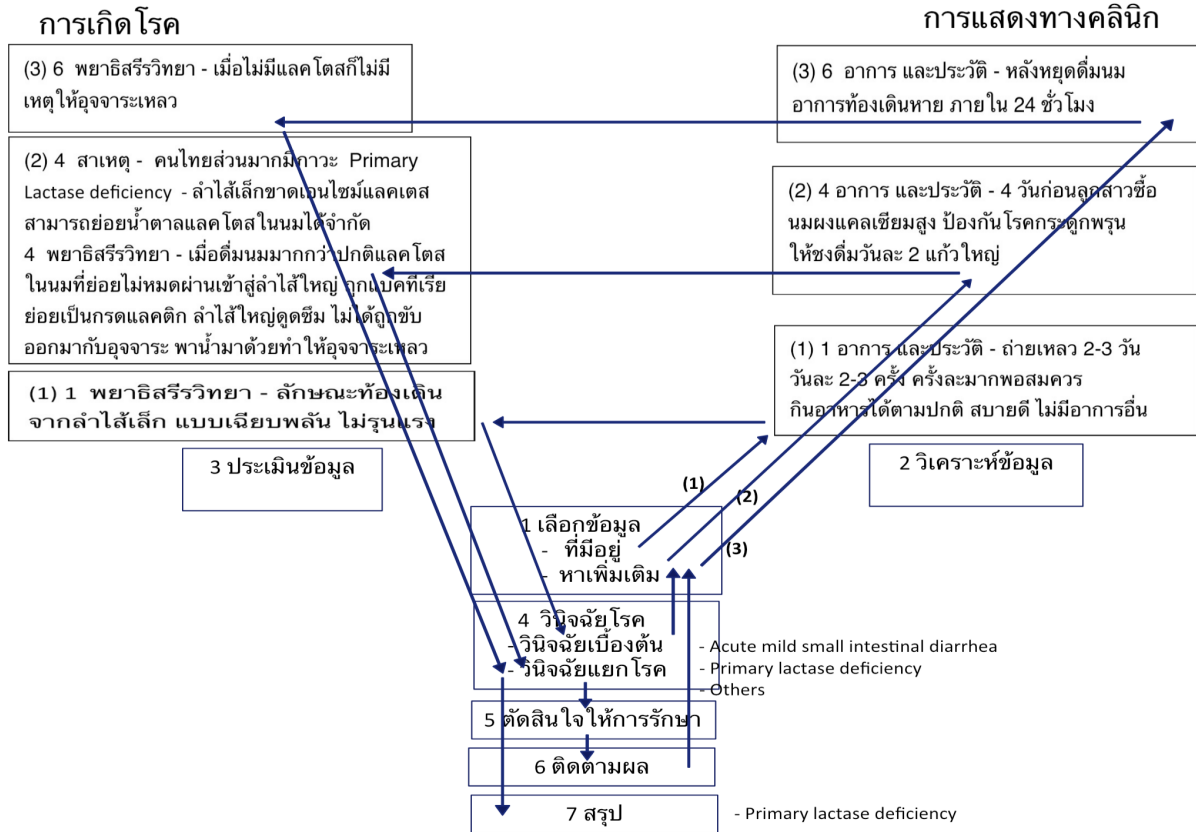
การเกิดโรค

การแสดงทางคลินิก

(3) 6 พยาธิสรีรวิทยา - เมื่อไม่มีแลคโตสก็ไม่มีเหตุให้อุจจาระเหลว

(3) 6 อาการ และประวัติ - หลังหยุดดื่มนม อาการท้องเดินหาย ภายใน 24 ชั่วโมง

(2) 4 สาเหตุ - คนไทยส่วนมากมีภาวะ Primary Lactase deficiency - ลำไส้เล็กขาดเอนไซม์แลคเตส สามารถย่อยน้ำตาลแลคโตสในนมได้จำกัด
4 พยาธิสรีรวิทยา - เมื่อดื่มนมมากกว่าปกติแลคโตสในนมที่ย่อยไม่หมดผ่านเข้าสู่ลำไส้ใหญ่ ถูกแบคทีเรียย่อยเป็นกรดแลคติก ลำไส้ใหญ่ดูดซึม ไม่ได้ถูกขับออกมากับอุจจาระ พาน้ำมาด้วยทำให้อุจจาระเหลว

(2) 4 อาการ และประวัติ - 4 วันก่อนลูกสาวซื้อนมผงแคลเซียมสูง ป้องกันโรคกระดูกพรุน ให้ชงดื่มวันละ 2 แก้วใหญ่

(1) 1 พยาธิสรีรวิทยา - ลักษณะท้องเดินจากลำไส้เล็ก แบบเฉียบพลัน ไม่รุนแรง

(1) 1 อาการ และประวัติ - ถ่ายเหลว 2-3 วัน วันละ 2-3 ครั้ง ครั้งละมากพอสมควร กินอาหารได้ตามปกติ สบายดี ไม่มีอาการอื่น

3 ประเมินข้อมูล

2 วิเคราะห์ข้อมูล

(1)

(2)

(3)

1 เลือกข้อมูล
- ที่มีอยู่
- หาเพิ่มเติม

4 วินิจฉัยโรค
- วินิจฉัยเบื้องต้น
- วินิจฉัยแยกโรค

- Acute mild small intestinal diarrhea
- Primary lactase deficiency
- Others

5 ตัดสินใจให้การรักษา

6 ติดตามผล

7 สรุป

- Primary lactase deficiency